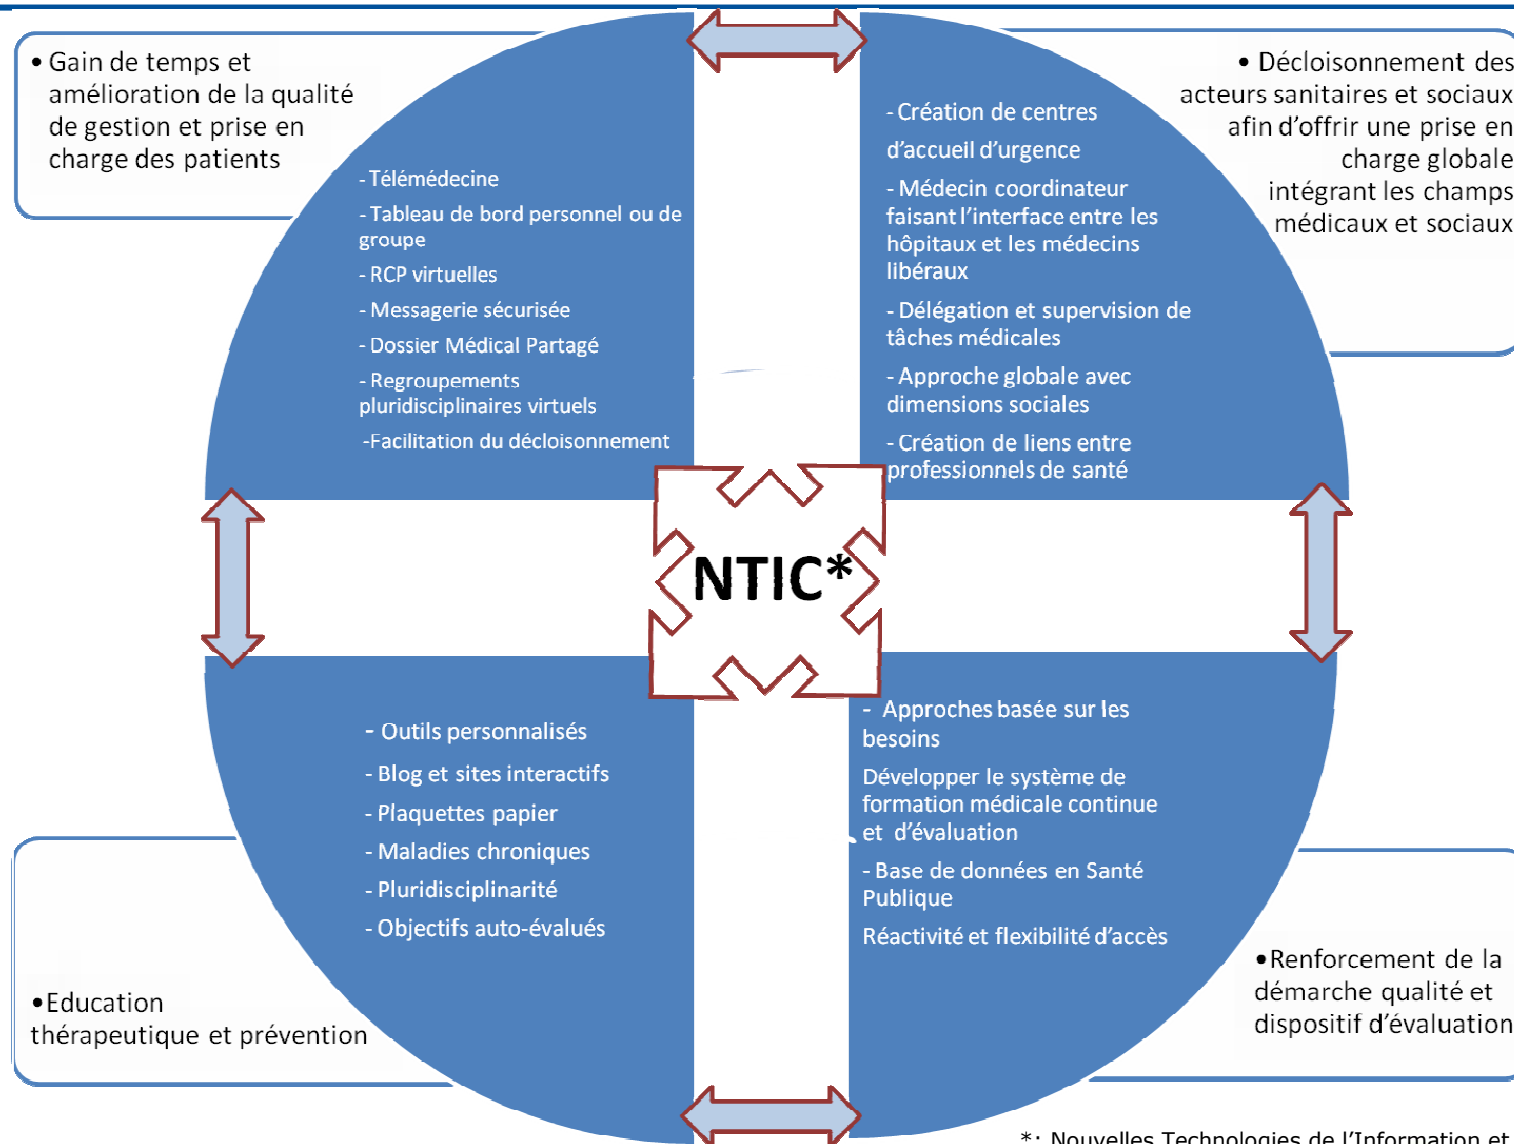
• Gain de temps et amélioration de la qualité de gestion et prise en charge des patients

- Télémédecine
- Tableau de bord personnel ou de groupe
- RCP virtuelles
- Messagerie sécurisée
- Dossier Médical Partagé
- Regroupements pluridisciplinaires virtuels
-Facilitation du décloisonnement

• Décloisonnement des acteurs sanitaires et sociaux afin d'offrir une prise en charge globale intégrant les champs médicaux et sociaux

- Création de centres d'accueil d'urgence
- Médecin coordinateur faisant l'interface entre les hôpitaux et les médecins libéraux
- Délégation et supervision de tâches médicales
- Approche globale avec dimensions sociales
- Création de liens entre professionnels de santé

NTIC*

- Outils personnalisés
- Blog et sites interactifs
- Plaquettes papier
- Maladies chroniques
- Pluridisciplinarité
- Objectifs auto-évalués

•Education thérapeutique et prévention

- Approches basée sur les besoins
Développer le système de formation médicale continue et d'évaluation
- Base de données en Santé Publique
Réactivité et flexibilité d'accès

•Renforcement de la démarche qualité et dispositif d'évaluation

*: Nouvelles Technologies de l'Information et